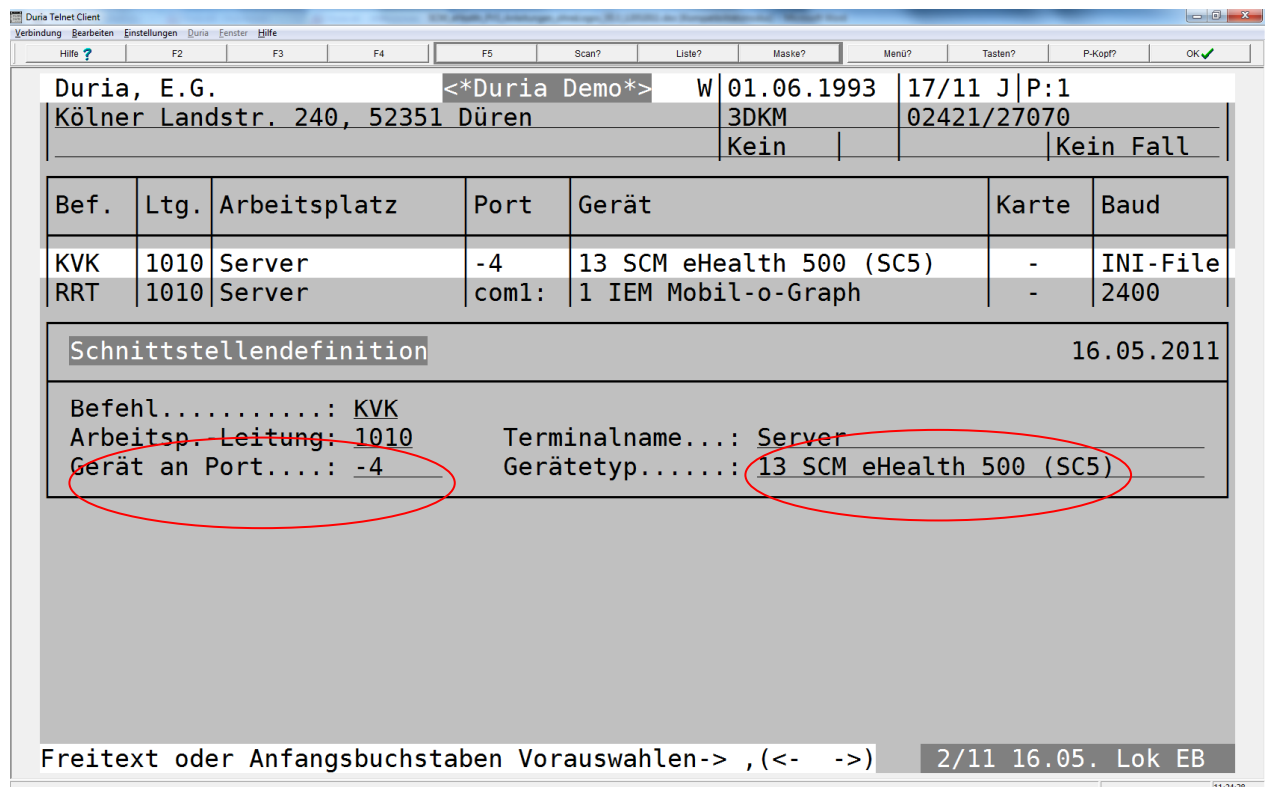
Duria Telnet Client

Verbindung Bearbeiten Einstellungen Duria Fenster Hilfe

Hilfe ? F2 F3 F4 F5 Scan? Liste? Maske? Menü? Tasten? P-Kopf? OK

Duria, E.G. <*Duria Demo*> W 01.06.1993 17/11 J P:1
Kölner Landstr. 240, 52351 Düren 3DKM 02421/27070
Kein Kein Fall

| Bef. | Ltg. | Arbeitsplatz | Port | Gerät | Karte | Baud |
|---|---|---|---|---|---|---|
| KVK | 1010 | Server | -4 | 13 SCM eHealth 500 (SC5) | - | INI-File |
| RRT | 1010 | Server | com1: | 1 IEM Mobil-o-Graph | - | 2400 |

Schnittstellendefinition 16.05.2011

Befehl...........: KVK
Arbeitsp. Leitung: 1010 Terminalname...: Server
Gerät an Port....: -4 Gerätetyp......: 13 SCM eHealth 500 (SC5)

Freitext oder Anfangsbuchstaben Vorauswahlen-> ,(<- ->) 2/11 16.05. Lok EB